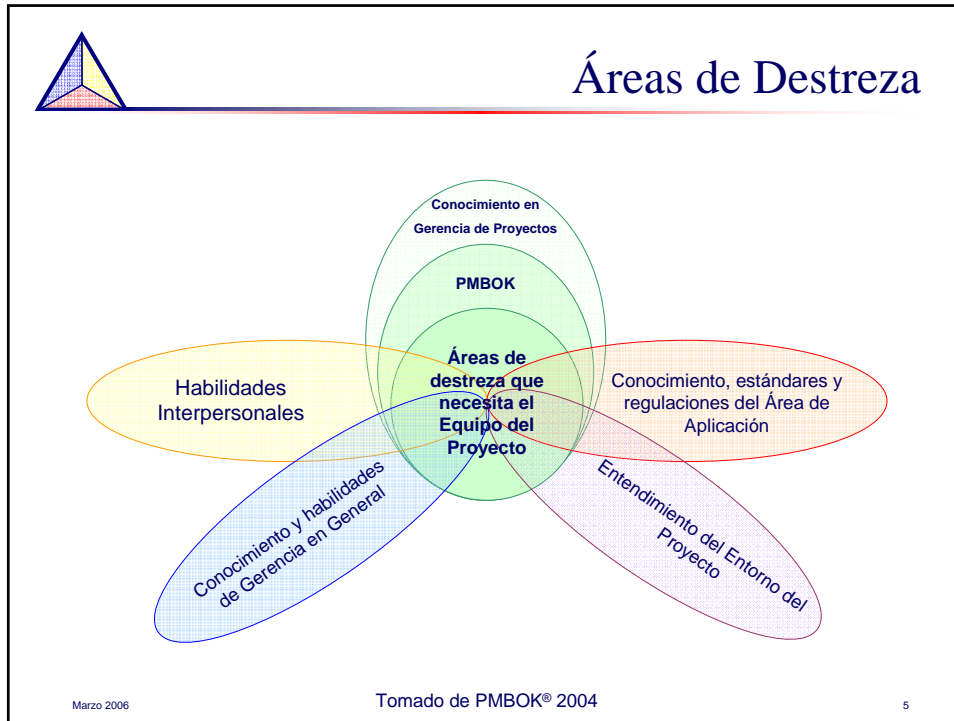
Áreas de Destreza

Conocimiento en Gerencia de Proyectos

PMBOK

Áreas de destreza que necesita el Equipo del Proyecto

Habilidades Interpersonales

Conocimiento, estándares y regulaciones del Área de Aplicación

Conocimiento y habilidades de Gerencia en General

Entendimiento del Entorno del Proyecto

Marzo 2006

Tomado de PMBOK® 2004

5